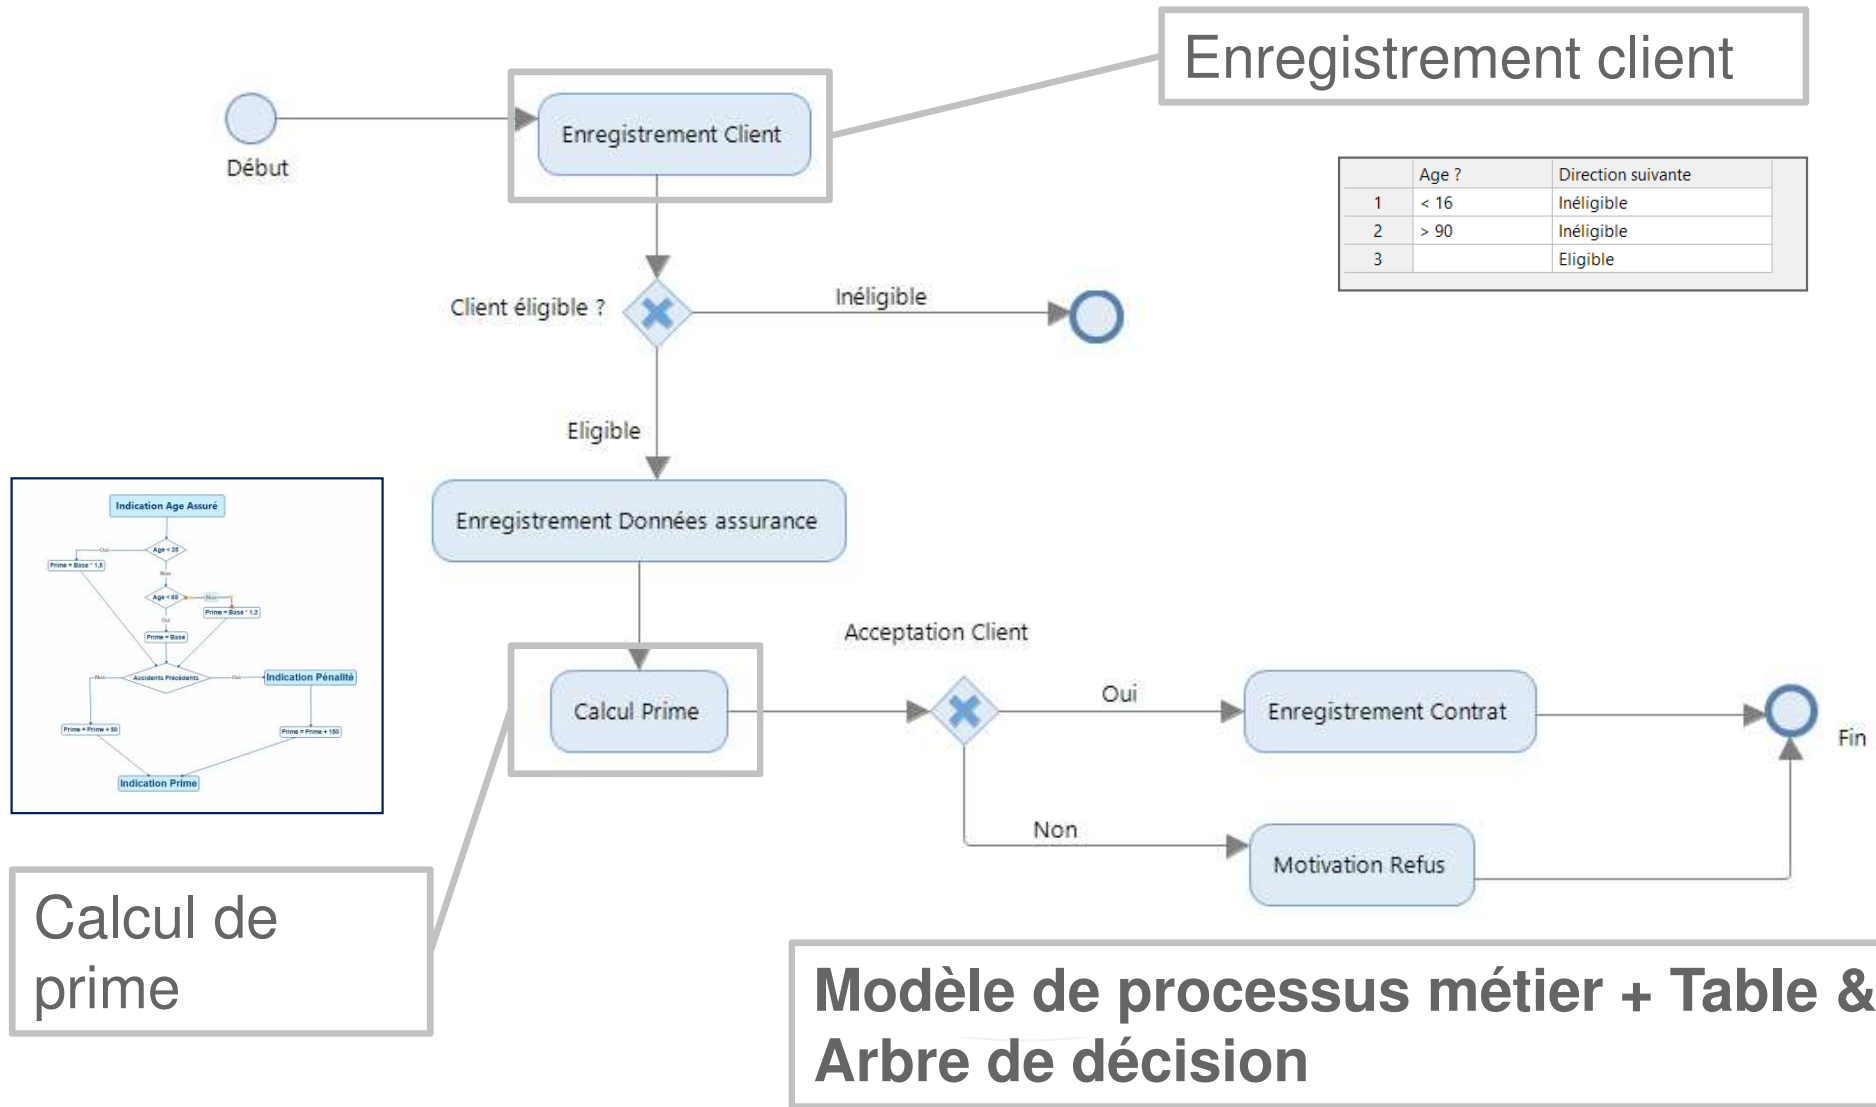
Enregistrement client

Début

Enregistrement Client

|  | Age ? | Direction suivante |
|---|---|---|
| 1 | < 16 | Inéligible |
| 2 | > 90 | Inéligible |
| 3 |  | Eligible |

Client éligible ?

Inéligible

Eligible

Indication Age Assuré

Age < 25

Oui

Prime = Base * 1,5

Non

Age < 65

Non

Prime = Base * 1,2

Oui

Prime = Base

Non

Accidents Précédents

Oui

Indication Pénalité

Prime = Prime + 50

Prime = Prime + 150

Indication Prime

Enregistrement Données assurance

Acceptation Client

Calcul Prime

Oui

Enregistrement Contrat

Fin

Non

Motivation Refus

Calcul de prime

Modèle de processus métier + Table & Arbre de décision